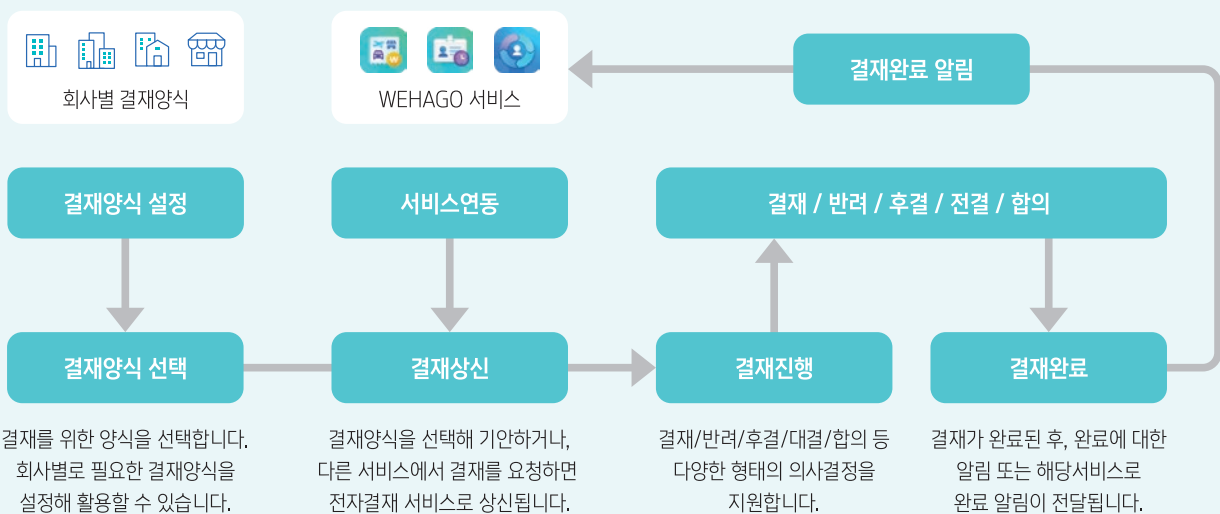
회사별 결재양식

WEHAGO 서비스

결재완료 알림

결재양식 설정

서비스연동

결재 / 반려 / 후결 / 전결 / 합의

결재양식 선택

결재상신

결재진행

결재완료

결재를 위한 양식을 선택합니다. 회사별로 필요한 결재양식을 설정해 활용할 수 있습니다.

결재양식을 선택해 기안하거나, 다른 서비스에서 결재를 요청하면 전자결재 서비스로 상신됩니다.

결재/반려/후결/대결/합의 등 다양한 형태의 의사결정을 지원합니다.

결재가 완료된 후, 완료에 대한 알림 또는 해당서비스로 완료 알림이 전달됩니다.